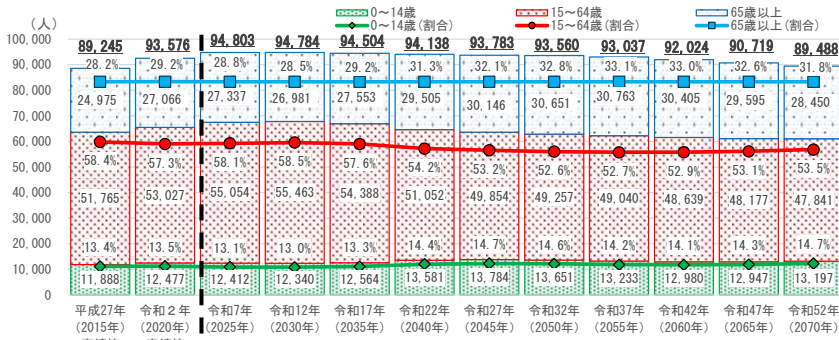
（人）

0～14歳
0～14歳（割合）
15～64歳
15～64歳（割合）
65歳以上
65歳以上（割合）

100,000
90,000
80,000
70,000
60,000
50,000
40,000
30,000
20,000
10,000
0

| | 平成27年(2015年) | 令和2年(2020年) | 令和7年(2025年) | 令和12年(2030年) | 令和17年(2035年) | 令和22年(2040年) | 令和27年(2045年) | 令和32年(2050年) | 令和37年(2055年) | 令和42年(2060年) | 令和47年(2065年) | 令和52年(2070年) |
|---|---|---|---|---|---|---|---|---|---|---|---|---|
| 総数 | 89,245 | 93,576 | 94,803 | 94,784 | 94,504 | 94,138 | 93,783 | 93,560 | 93,037 | 92,024 | 90,719 | 89,488 |
| 65歳以上（割合） | 28.2% | 29.2% | 28.8% | 28.5% | 29.2% | 31.3% | 32.1% | 32.8% | 33.1% | 33.0% | 32.6% | 31.8% |
| 65歳以上 | 24,975 | 27,066 | 27,337 | 26,981 | 27,553 | 29,505 | 30,146 | 30,651 | 30,763 | 30,405 | 29,595 | 28,450 |
| 15～64歳（割合） | 58.4% | 57.3% | 58.1% | 58.5% | 57.6% | 54.2% | 53.2% | 52.6% | 52.7% | 52.9% | 53.1% | 53.5% |
| 15～64歳 | 51,765 | 53,027 | 55,054 | 55,463 | 54,388 | 51,052 | 49,854 | 49,257 | 49,040 | 48,639 | 48,177 | 47,841 |
| 0～14歳（割合） | 13.4% | 13.5% | 13.1% | 13.0% | 13.3% | 14.4% | 14.7% | 14.6% | 14.2% | 14.1% | 14.3% | 14.7% |
| 0～14歳 | 11,888 | 12,477 | 12,412 | 12,340 | 12,564 | 13,581 | 13,784 | 13,651 | 13,233 | 12,980 | 12,947 | 13,197 |